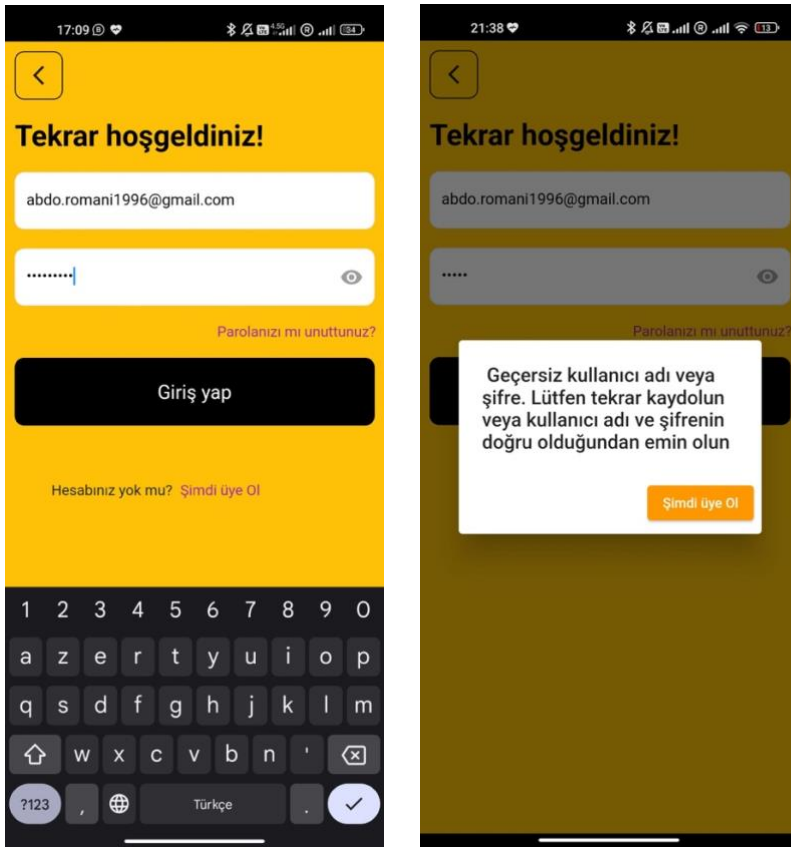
17:09

Tekrar hoşgeldiniz!

abdo.romani1996@gmail.com

•••••••••

Parolanızı mı unuttunuz?

Giriş yap

Hesabınız yok mu? Şimdi üye Ol

1 2 3 4 5 6 7 8 9 0
a z e r t y u i o p
q s d f g h j k l m
w x c v b n '
?123 , Türkçe .

21:38

Tekrar hoşgeldiniz!

abdo.romani1996@gmail.com

•••••

Parolanızı mı unuttunuz?

Geçersiz kullanıcı adı veya şifre. Lütfen tekrar kaydolun veya kullanıcı adı ve şifrenin doğru olduğundan emin olun

Şimdi üye Ol